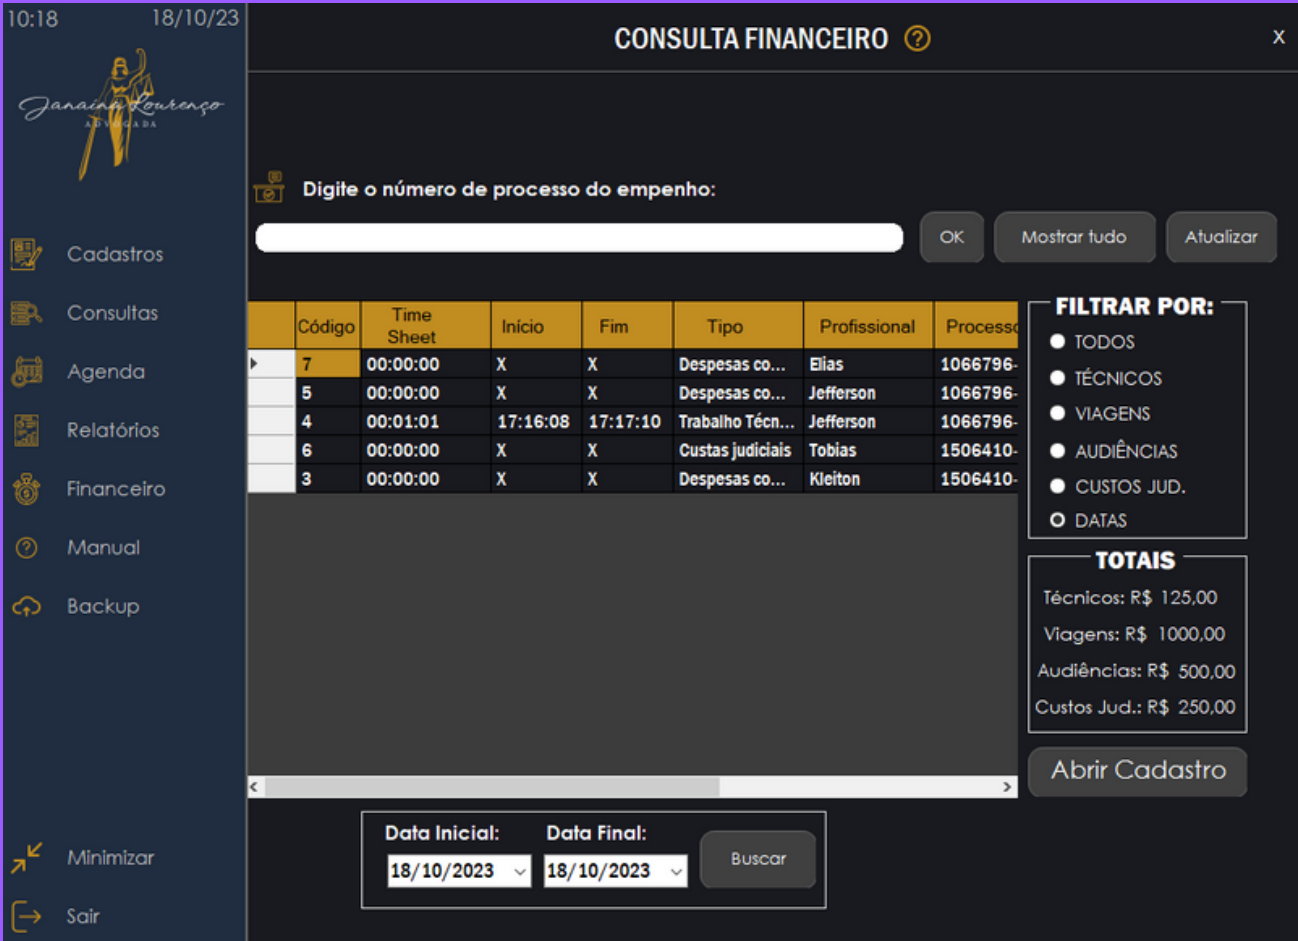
10:18 18/10/23

Janaina Lourenço
ADVOGADA

Cadastros
Consultas
Agenda
Relatórios
Financeiro
Manual
Backup

Minimizar
Sair

CONSULTA FINANCEIRO ?

x

Digite o número de processo do empenho:

OK
Mostrar tudo
Atualizar

| | Código | Time Sheet | Início | Fim | Tipo | Profissional | Processo |
|---|---|---|---|---|---|---|---|
| ▸ | 7 | 00:00:00 | X | X | Despesas co... | Elias | 1066796- |
| | 5 | 00:00:00 | X | X | Despesas co... | Jefferson | 1066796- |
| | 4 | 00:01:01 | 17:16:08 | 17:17:10 | Trabalho Técn... | Jefferson | 1066796- |
| | 6 | 00:00:00 | X | X | Custas judiciais | Tobias | 1506410- |
| | 3 | 00:00:00 | X | X | Despesas co... | Kleiton | 1506410- |

FILTRAR POR:
TODOS
TÉCNICOS
VIAGENS
AUDIÊNCIAS
CUSTOS JUD.
DATAS

TOTAIS
Técnicos: R$ 125,00
Viagens: R$ 1000,00
Audiências: R$ 500,00
Custos Jud.: R$ 250,00

Abrir Cadastro

Data Inicial:
18/10/2023
Data Final:
18/10/2023
Buscar